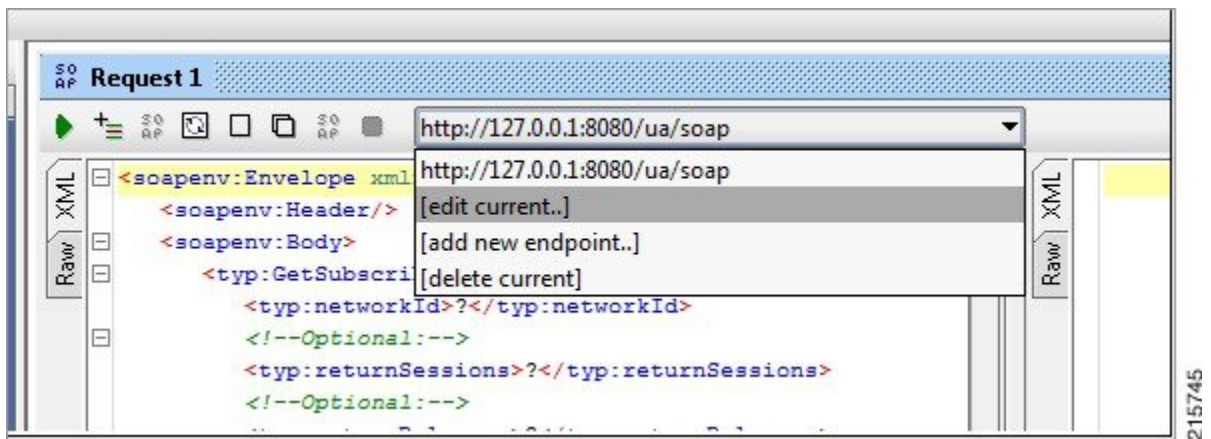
SO AP Request 1

http://127.0.0.1:8080/ua/soap

http://127.0.0.1:8080/ua/soap
[edit current..]
[add new endpoint..]
[delete current]

XML
Raw

<soapenv:Envelope xml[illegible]
<soapenv:Header/>
<soapenv:Body>
<typ:GetSubscri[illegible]
<typ:networkId>?</typ:networkId>
<!--Optional:-->
<typ:returnSessions>?</typ:returnSessions>
<!--Optional:-->
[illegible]

XML
Raw

215745